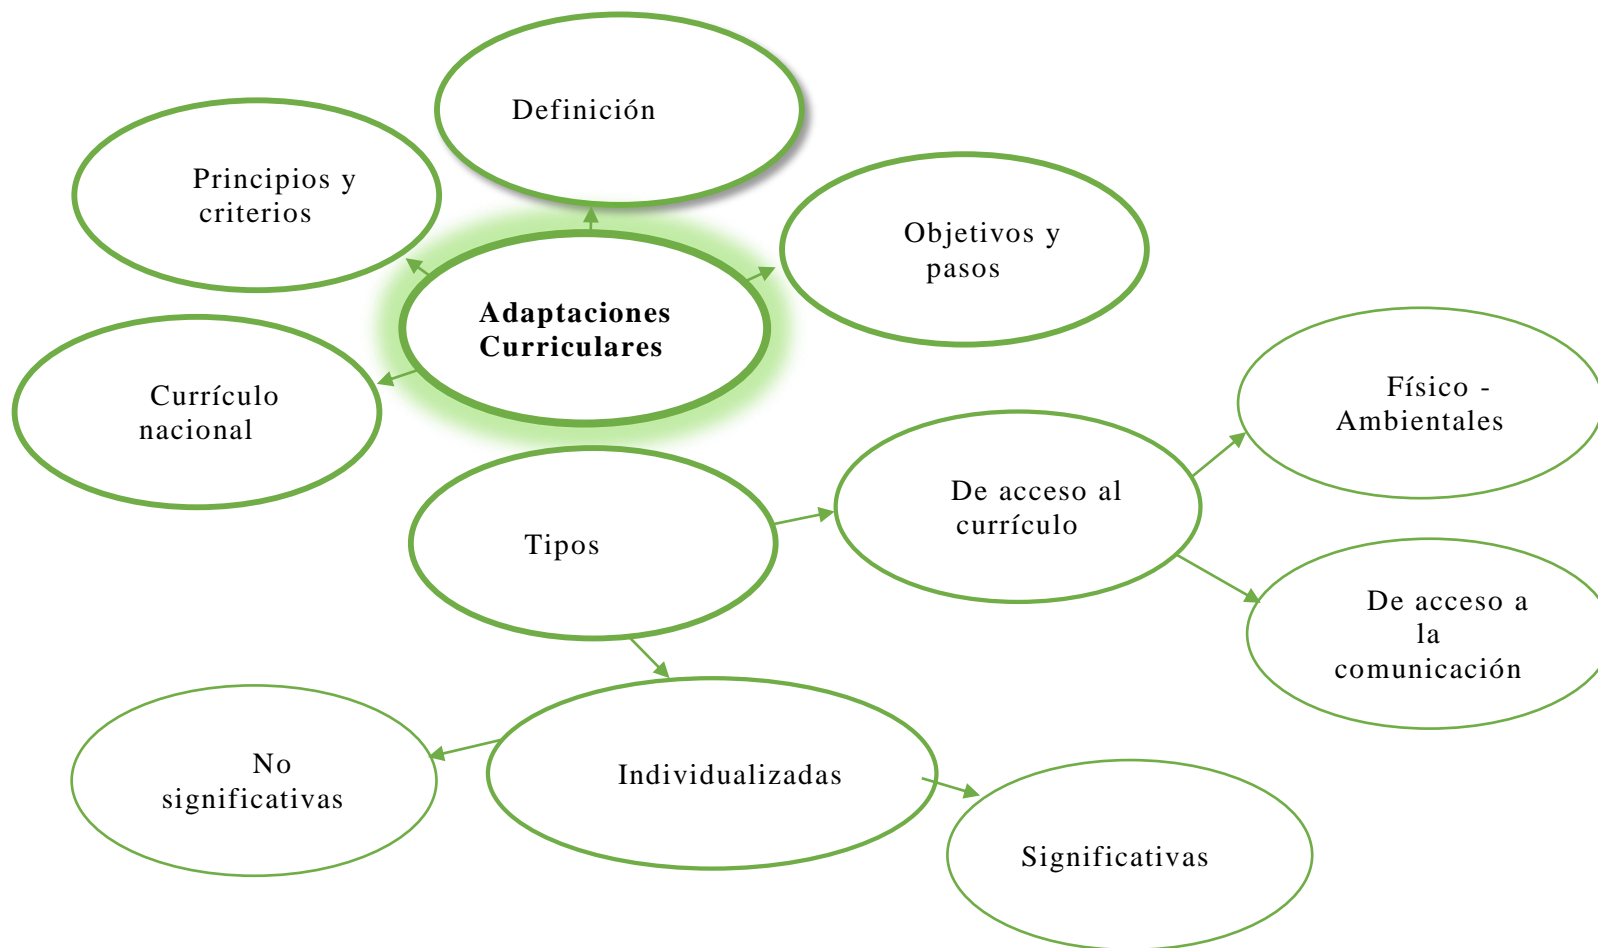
Definición

Principios y criterios

Objetivos y pasos

Adaptaciones Curriculares

Currículo nacional

Físico - Ambientales

De acceso al currículo

Tipos

De acceso a la comunicación

No significativas

Individualizadas

Significativas